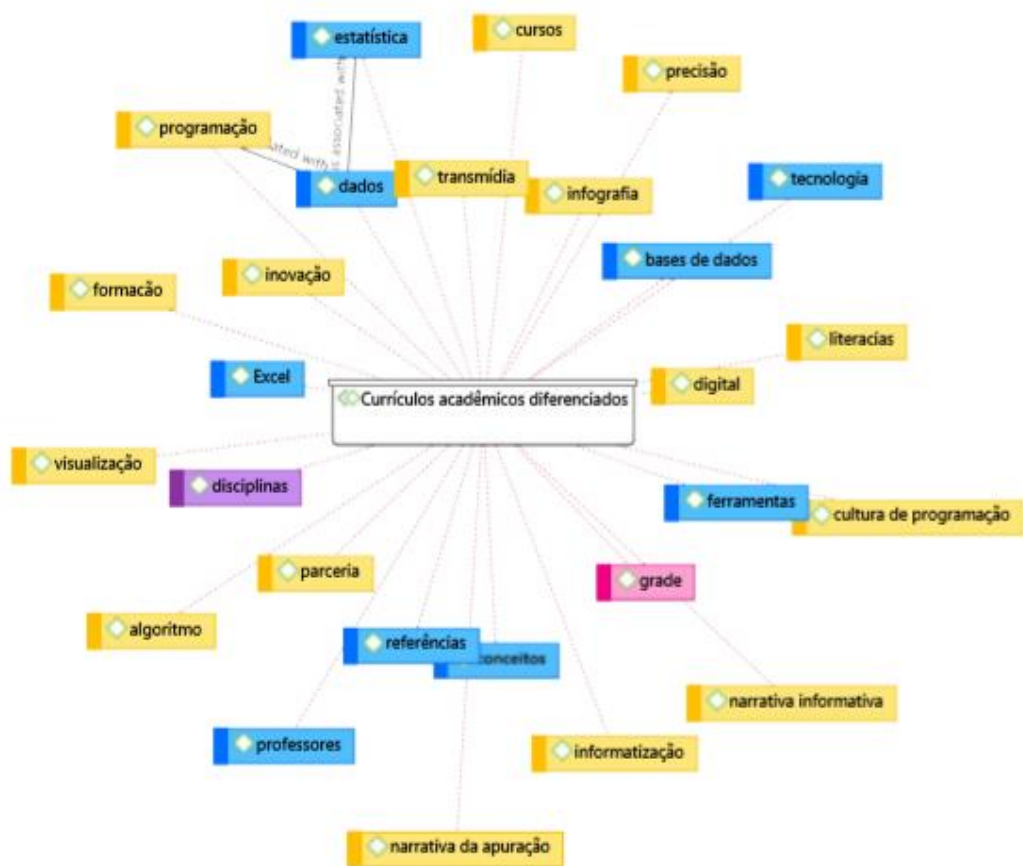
estatística

cursos

precisão

programação

is associated with

ated with

dados

transmídia

infografia

tecnologia

bases de dados

formacão

inovação

literacias

Excel

Currículos acadêmicos diferenciados

digital

visualização

disciplinas

ferramentas

cultura de programação

parceria

grade

algoritmo

referências

conceitos

narrativa informativa

professores

informatização

narrativa da apuração